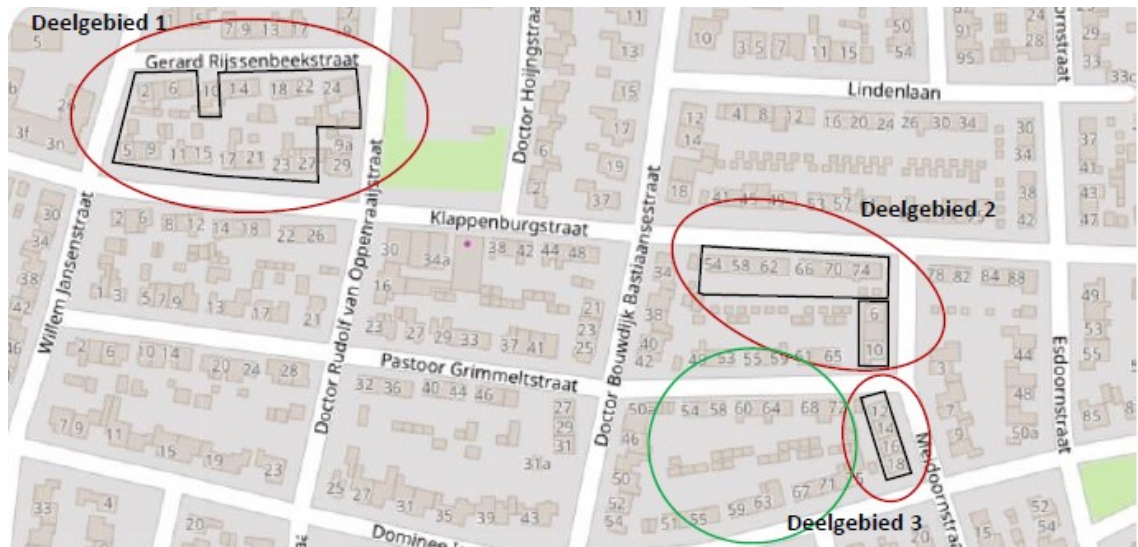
Deelgebied 1

Gerard Rijssenbeekstraat

2 6 10 14 18 22 24

5 9 11 15 17 21 23 27 29

9a

Doctor Hoijngstraat

Lindenlaan

12 14 4 8 12 16 20 24 26 30 34

Deelgebied 2

Klappenburgstraat

30 34a 38 42 44 48

54 58 62 66 70 74

6

10

78 82 84 88

Willem Jansenstraat

Doctor Rudolf van Oppenraaijstraat

Doctor Bouwdijk Bastiaansestraat

Pastoor Grimmeltstraat

2 6 10 14 20 24 28

32 36 40 44 46

50a 54 58 60 64 68 72

12 14 16 18

Meidoornstraat

Esdoornstraat

Deelgebied 3

Dominee